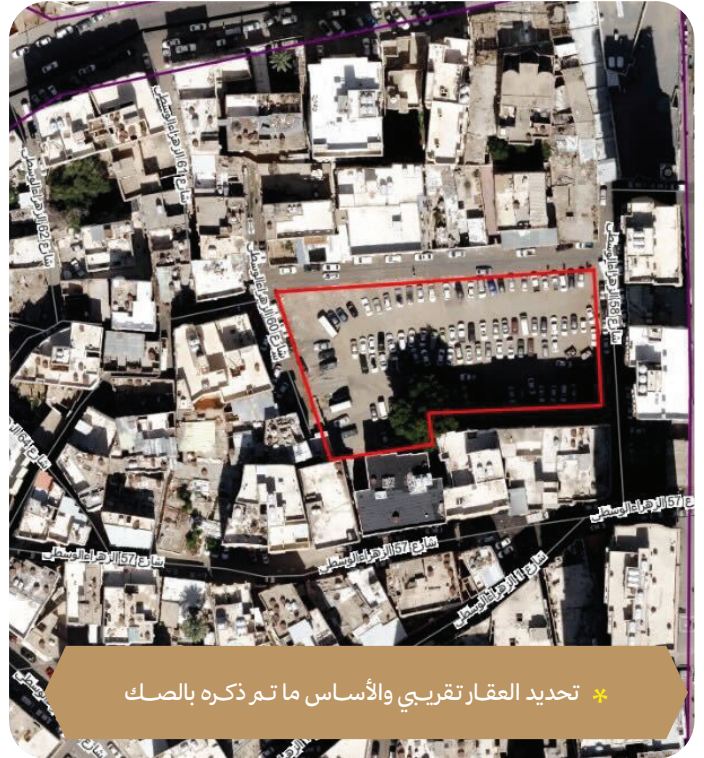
شارع 62 الزهراء الوسطى
شارع 61 الزهراء الوسطى
شارع 60 الزهراء الوسطى
شارع 58 الزهراء الوسطى
شارع 57 الزهراء الوسطى
شارع 57 الزهراء الوسطى
شارع 57 الزهراء الوسطى
شارع 57 الزهراء الوسطى
شارع 11 الزهراء الوسطى

* تحديد العقار تقريبي والأساس ما تم ذكره بالصك